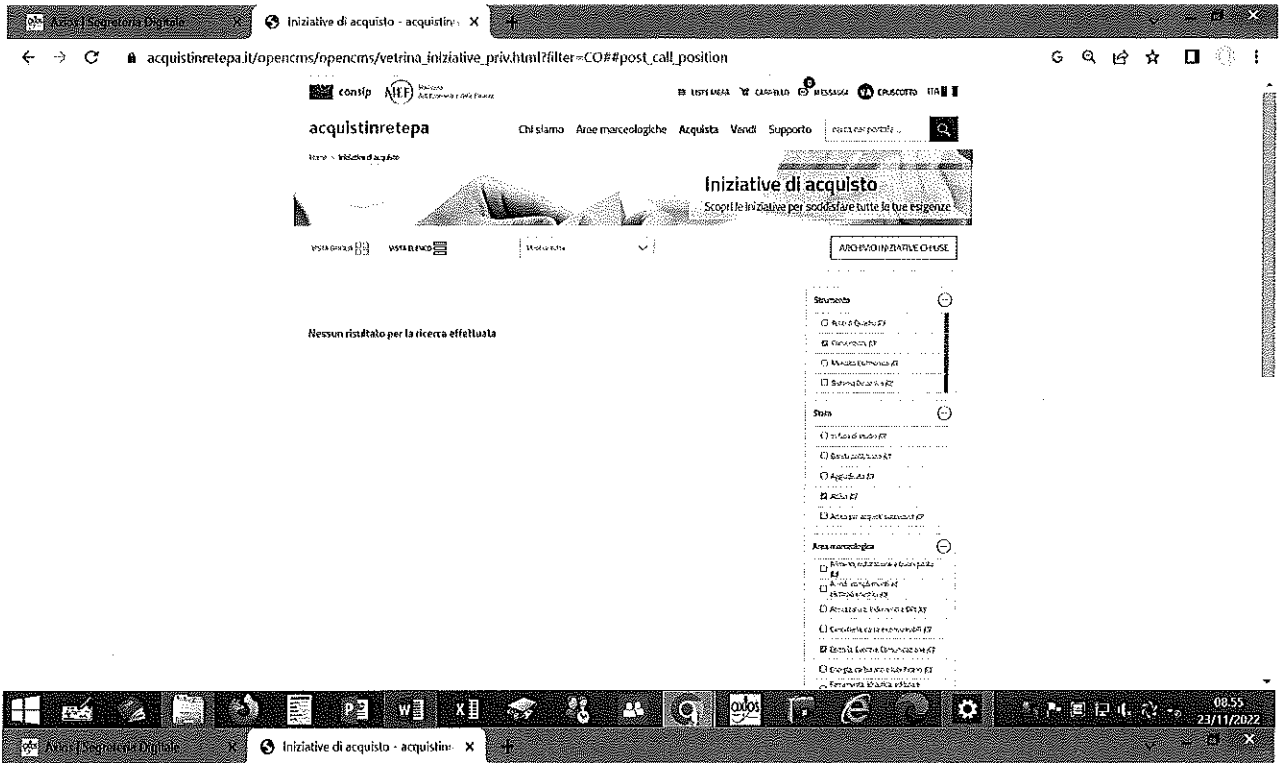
Axios | Segreteria Digitale × Iniziative di acquisto - acquistinr ×

acquistinretepa.it/opencms/opencms/vetrina_iniziative_priv.html?filter=CO##post_call_position

consip MEF Ministero dell'Economia e delle Finanze

LISTE MEPA CARRELLO MESSAGGI CRUSCOTTO ITA

acquistinretepa Chi siamo Aree merceologiche Acquista Vendi Supporto cerca nel portale ...

Home > Iniziative di acquisto

Iniziative di acquisto
Scopri le iniziative per soddisfare tutte le tue esigenze

VISTA GRIGLIA VISTA ELENCO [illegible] ARCHIVIO INIZIATIVE CHIUSE

Nessun risultato per la ricerca effettuata

Strumento
Accordi Quadro
Convenzioni
Mercato Elettronico
Sistema Dinamico

Stato
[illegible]
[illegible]
Aggiudicata
Attiva
Attiva per acquisti successivi

Area merceologica
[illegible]
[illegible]
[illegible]
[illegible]
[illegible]
Energia, carburanti e lubrificanti
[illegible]

08:55
23/11/2022

Axios | Segreteria Digitale × Iniziative di acquisto - acquistin ×